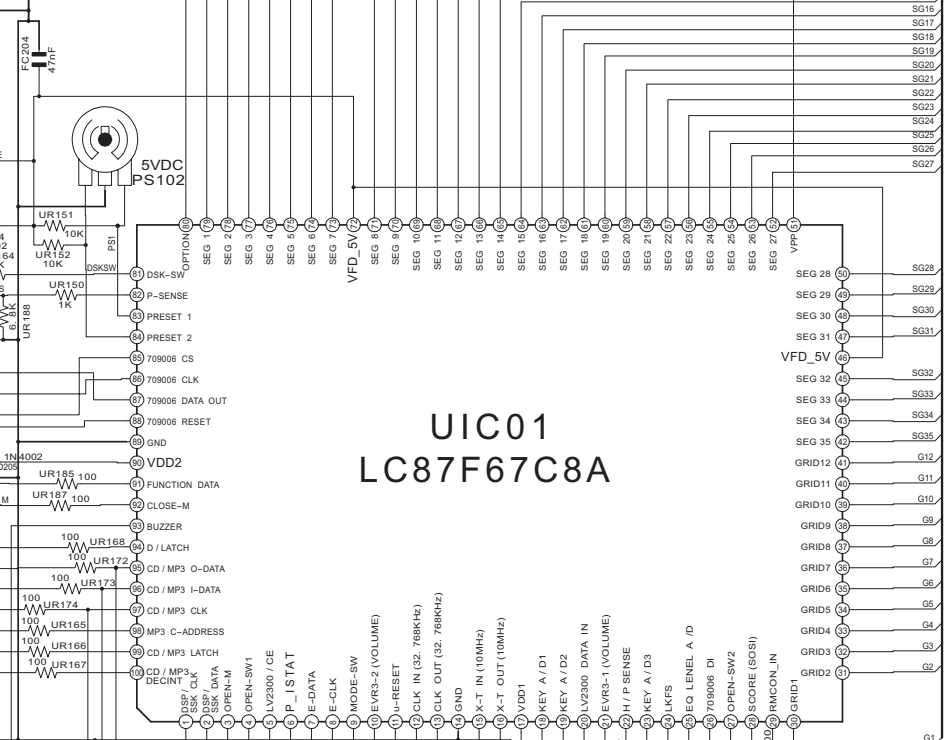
SG16
SG17
SG18
SG19
SG20
SG21
SG22
SG23
SG24
SG25
SG26
SG27

FC204
47nF

5VDC
PS102

UR151
10K
UR152
10K
PS1
DSKSW
UR150
1K
UR188
6.8K

OPTION 80
SEG 1 79
SEG 2 78
SEG 3 77
SEG 4 76
SEG 5 75
SEG 6 74
SEG 7 73
VFD_5V 72
SEG 8 71
SEG 9 70
SEG 10 69
SEG 11 68
SEG 12 67
SEG 13 66
SEG 14 65
SEG 15 64
SEG 16 63
SEG 17 62
SEG 18 61
SEG 19 60
SEG 20 59
SEG 21 58
SEG 22 57
SEG 23 56
SEG 24 55
SEG 25 54
SEG 26 53
SEG 27 52
VPP 51

81 DSK-SW
82 P-SENSE
83 PRESET 1
84 PRESET 2
85 709006 CS
86 709006 CLK
87 709006 DATA OUT
88 709006 RESET
89 GND
90 VDD2
91 FUNCTION DATA
92 CLOSE-M
93 BUZZER
94 D / LATCH
95 CD / MP3 O-DATA
96 CD / MP3 I-DATA
97 CD / MP3 CLK
98 MP3 C-ADDRESS
99 CD / MP3 LATCH
100 CD / MP3 DECINT

1N4002
UR185 100
UR187 100
M
100 UR168
100 UR172
100 UR173
100 UR174
100 UR165
100 UR166
100 UR167

UIC01
LC87F67C8A

SEG 28 50 SG28
SEG 29 49 SG29
SEG 30 48 SG30
SEG 31 47 SG31
VFD_5V 46
SEG 32 45 SG32
SEG 33 44 SG33
SEG 34 43 SG34
SEG 35 42 SG35
GRID12 41 G12
GRID11 40 G11
GRID10 39 G10
GRID9 38 G9
GRID8 37 G8
GRID7 36 G7
GRID6 35 G6
GRID5 34 G5
GRID4 33 G4
GRID3 32 G3
GRID2 31 G2
G1

1 DSP / SSK CLK
2 DSP / SSK DATA
3 OPEN-M
4 OPEN-SW1
5 LV2300 / CE
6 P_ISTAT
7 E-DATA
8 E-CLK
9 MODE-SW
10 EVR3-2 (VOLUME)
11 u-RESET
12 CLK IN (32. 768KHz)
13 CLK OUT (32. 768KHz)
14 GND
15 X-T IN (10MHz)
16 X-T OUT (10MHz)
17 VDD1
18 KEY A / D1
19 KEY A / D2
20 LV2300 DATA IN
21 EVR3-1 (VOLUME)
22 H / P SENSE
23 KEY A / D3
24 LKFS
25 EQ LENEL A /D
26 709006 DI
27 OPEN-SW2
28 SCORE (SOSI)
29 RMCON_IN
30 GRID1